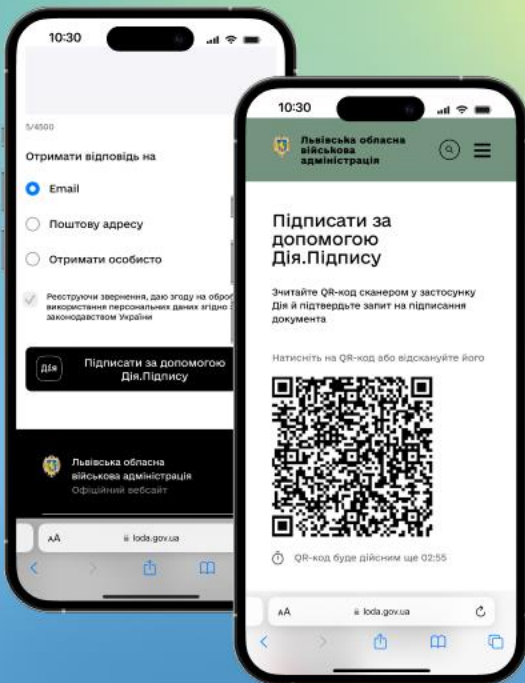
10:30

5/4500

Отримати відповідь на

Email

Поштову адресу

Отримати особисто

Реєструючи звернення, даю згоду на обро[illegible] використання персональних даних згідно з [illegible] законодавством України

Дія

Підписати за допомогою Дія.Підпису

Львівська обласна військова адміністрація

Офіційний вебсайт

аА loda.gov.ua

10:30

Львівська обласна військова адміністрація

Підписати за допомогою Дія.Підпису

Зчитайте QR-код сканером у застосунку Дія й підтвердьте запит на підписання документа

Натисніть на QR-код або відскануйте його

QR-код буде дійсним ще 02:55

аА loda.gov.ua